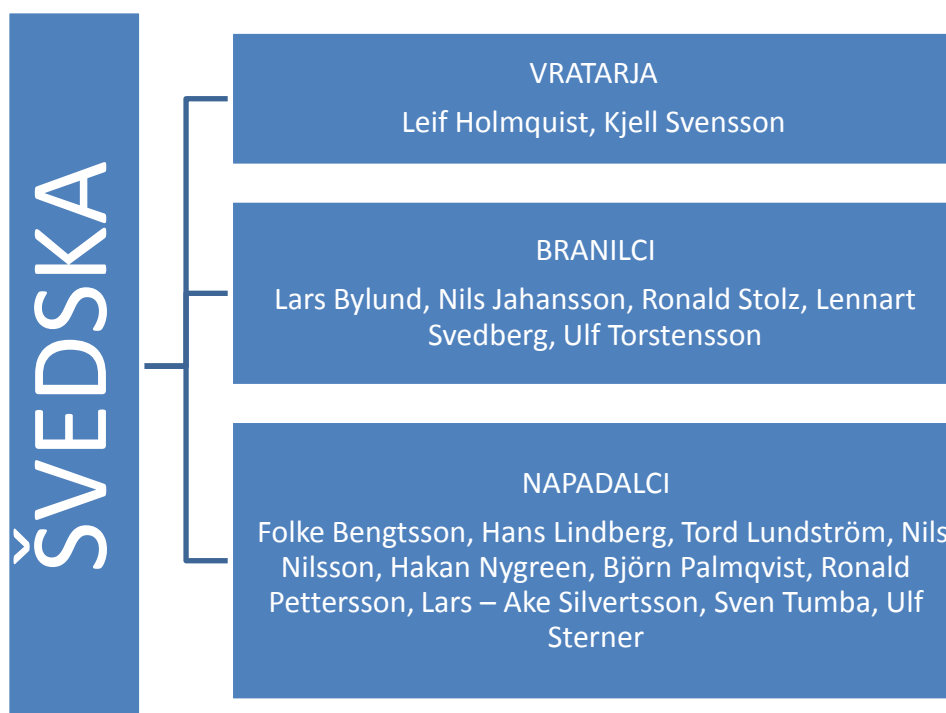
ŠVEDSKA

VRATARJA
Leif Holmquist, Kjell Svensson

BRANILCI
Lars Bylund, Nils Jahansson, Ronald Stolz, Lennart Svedberg, Ulf Torstensson

NAPADALCI
Folke Bengtsson, Hans Lindberg, Tord Lundström, Nils Nilsson, Hakan Nygreen, Björn Palmqvist, Ronald Pettersson, Lars – Ake Silvertsson, Sven Tumba, Ulf Sterner